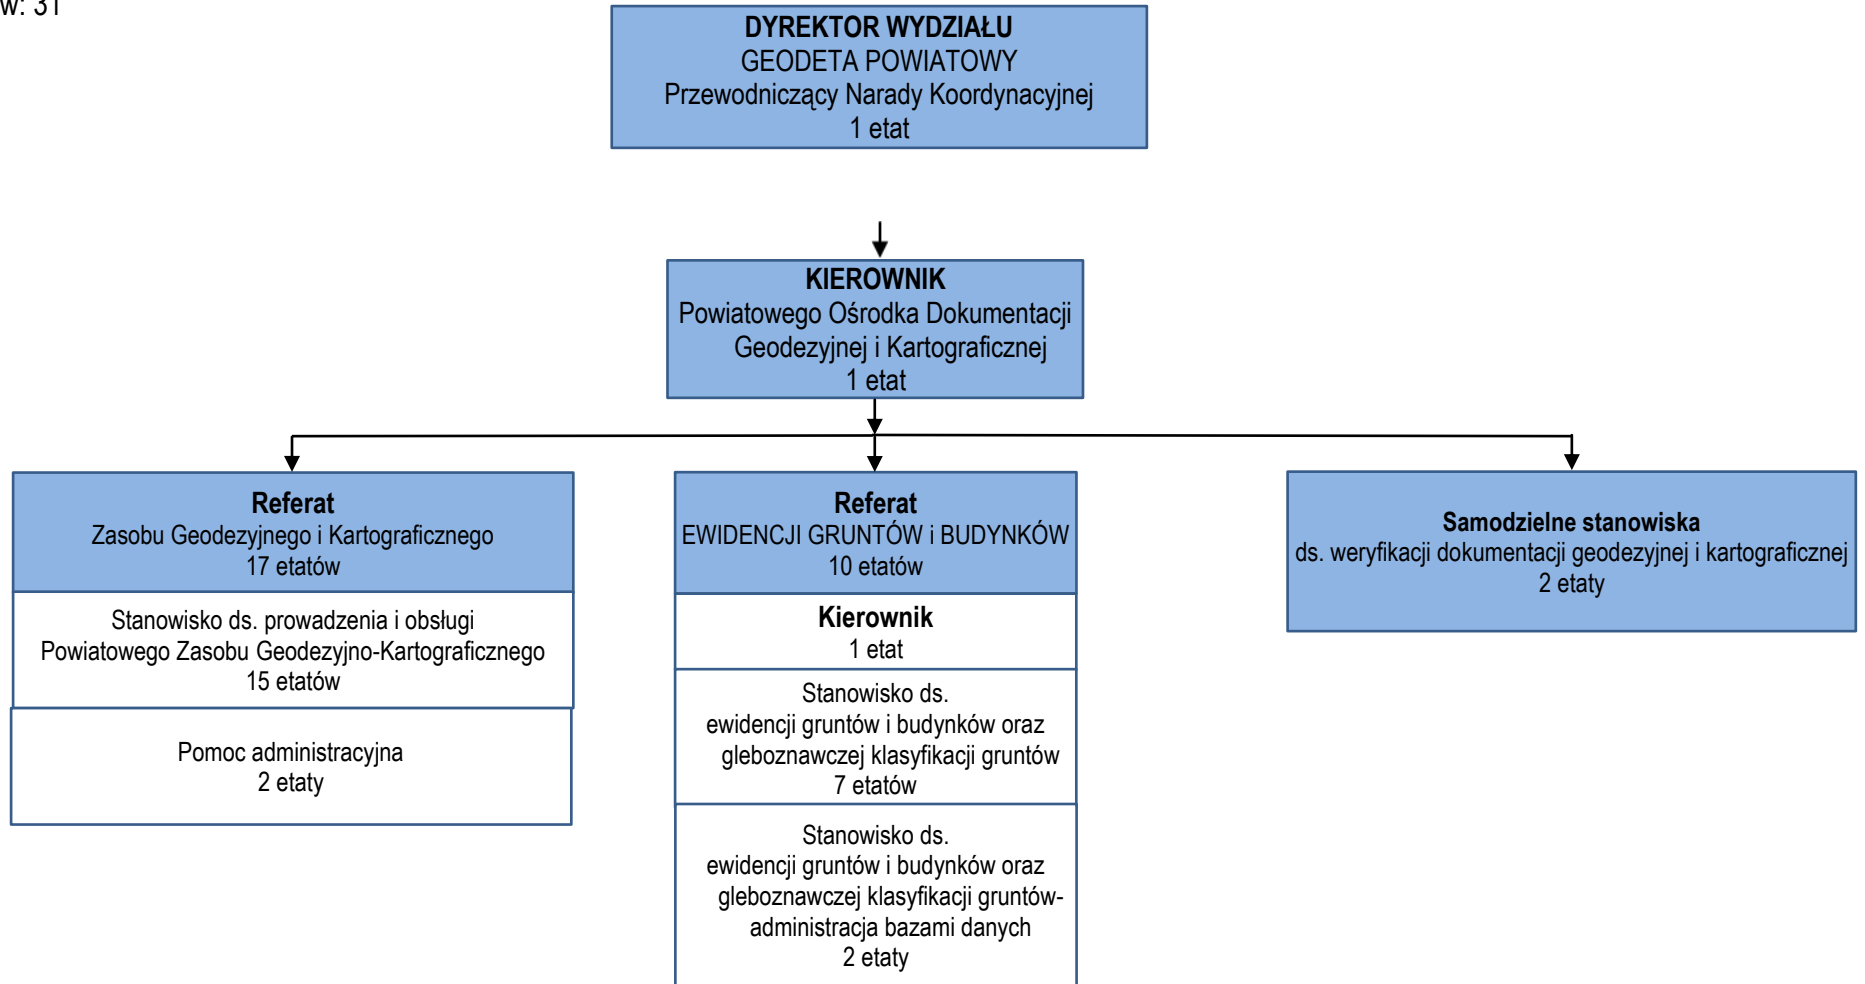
w: 31

DYREKTOR WYDZIAŁU
GEODETA POWIATOWY
Przewodniczący Narady Koordynacyjnej
1 etat

KIEROWNIK
Powiatowego Ośrodka Dokumentacji Geodezyjnej i Kartograficznej
1 etat

Referat
Zasobu Geodezyjnego i Kartograficznego
17 etatów

Stanowisko ds. prowadzenia i obsługi Powiatowego Zasobu Geodezyjno-Kartograficznego
15 etatów

Pomoc administracyjna
2 etaty

Referat
EWIDENCJI GRUNTÓW i BUDYNKÓW
10 etatów

Kierownik
1 etat

Stanowisko ds. ewidencji gruntów i budynków oraz gleboznawczej klasyfikacji gruntów
7 etatów

Stanowisko ds. ewidencji gruntów i budynków oraz gleboznawczej klasyfikacji gruntów-administracja bazami danych
2 etaty

Samodzielne stanowiska
ds. weryfikacji dokumentacji geodezyjnej i kartograficznej
2 etaty